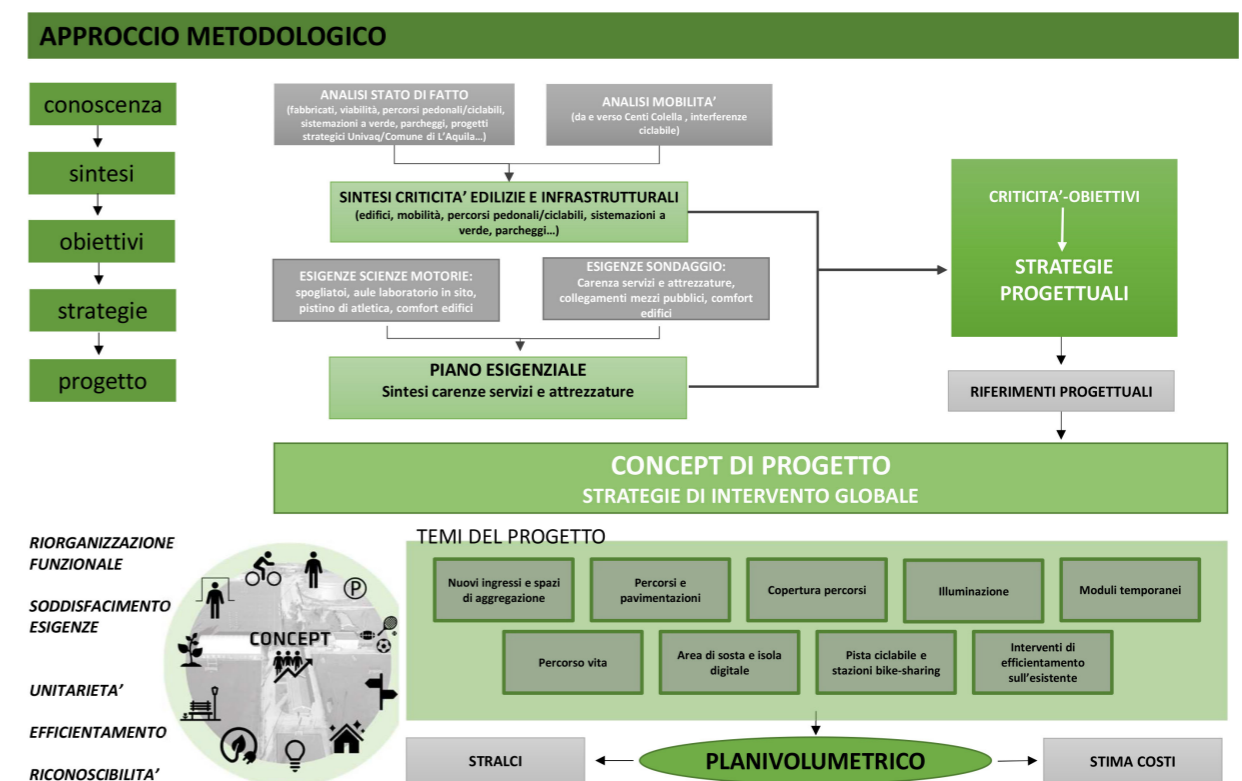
APPROCCIO METODOLOGICO

conoscenza

sintesi

obiettivi

strategie

progetto

ANALISI STATO DI FATTO
(fabbricati, viabilità, percorsi pedonali/ciclabili, sistemazioni a verde, parcheggi, progetti strategici Univaq/Comune di L'Aquila...)

ANALISI MOBILITA'
(da e verso Centi Colella , interferenze ciclabile)

SINTESI CRITICITA' EDILIZIE E INFRASTRUTTURALI
(edifici, mobilità, percorsi pedonali/ciclabili, sistemazioni a verde, parcheggi...)

ESIGENZE SCIENZE MOTORIE:
spogliatoi, aule laboratorio in sito, pistino di atletica, comfort edifici

ESIGENZE SONDAGGIO:
Carenza servizi e attrezzature, collegamenti mezzi pubblici, comfort edifici

PIANO ESIGENZIALE
Sintesi carenze servizi e attrezzature

CRITICITA'-OBIETTIVI

STRATEGIE PROGETTUALI

RIFERIMENTI PROGETTUALI

CONCEPT DI PROGETTO
STRATEGIE DI INTERVENTO GLOBALE

RIORGANIZZAZIONE FUNZIONALE

SODDISFACIMENTO ESIGENZE

UNITARIETA'

EFFICIENTAMENTO

RICONOSCIBILITA'

CONCEPT

TEMI DEL PROGETTO

Nuovi ingressi e spazi di aggregazione

Percorsi e pavimentazioni

Copertura percorsi

Illuminazione

Moduli temporanei

Percorso vita

Area di sosta e isola digitale

Pista ciclabile e stazioni bike-sharing

Interventi di efficientamento sull'esistente

STRALCI

PLANIVOLUMETRICO

STIMA COSTI